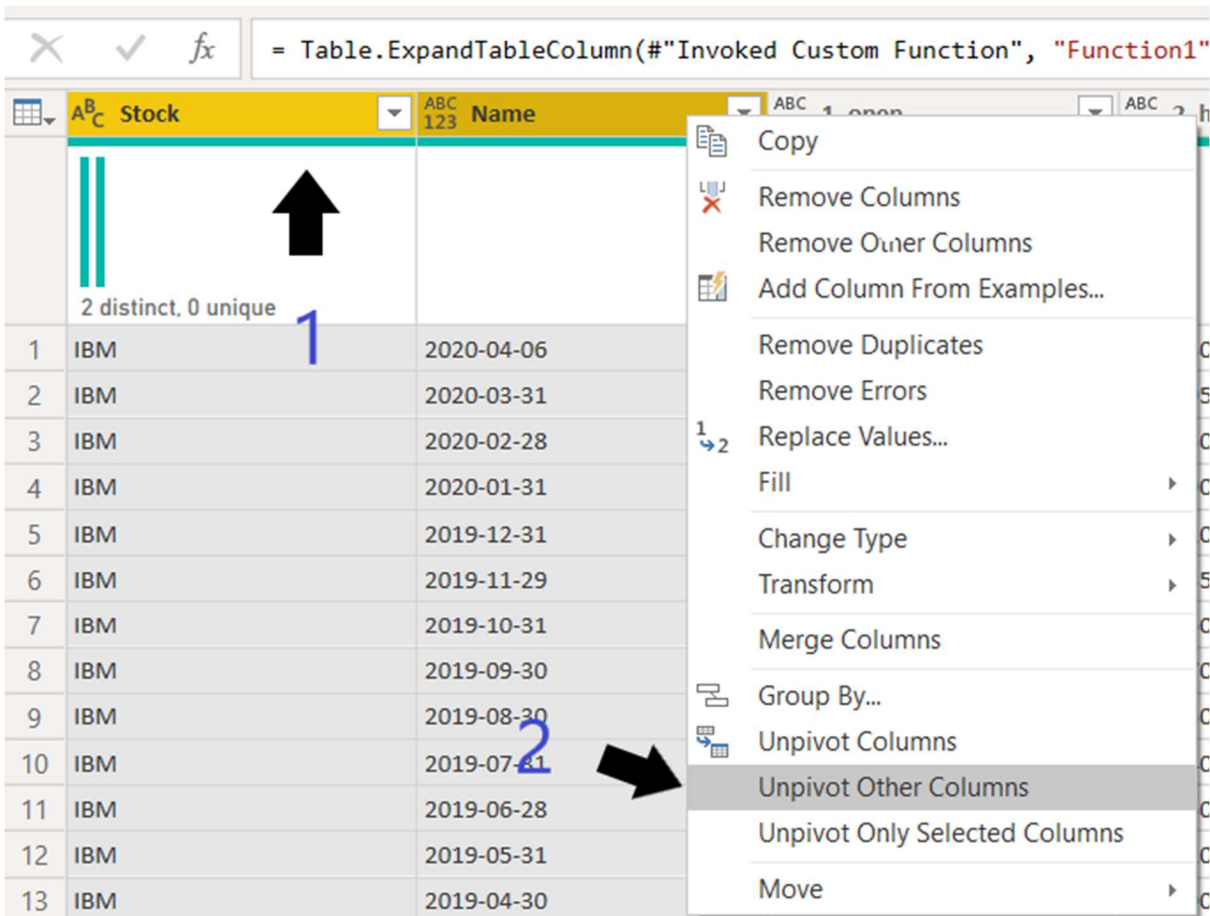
= Table.ExpandTableColumn(#"Invoked Custom Function", "Function1"

| | Stock | Name |
|---|---|---|
| | 2 distinct, 0 unique | |
| 1 | IBM | 2020-04-06 |
| 2 | IBM | 2020-03-31 |
| 3 | IBM | 2020-02-28 |
| 4 | IBM | 2020-01-31 |
| 5 | IBM | 2019-12-31 |
| 6 | IBM | 2019-11-29 |
| 7 | IBM | 2019-10-31 |
| 8 | IBM | 2019-09-30 |
| 9 | IBM | 2019-08-30 |
| 10 | IBM | 2019-07-31 |
| 11 | IBM | 2019-06-28 |
| 12 | IBM | 2019-05-31 |
| 13 | IBM | 2019-04-30 |

1

2

Copy
Remove Columns
Remove Other Columns
Add Column From Examples...
Remove Duplicates
Remove Errors
Replace Values...
Fill
Change Type
Transform
Merge Columns
Group By...
Unpivot Columns
Unpivot Other Columns
Unpivot Only Selected Columns
Move